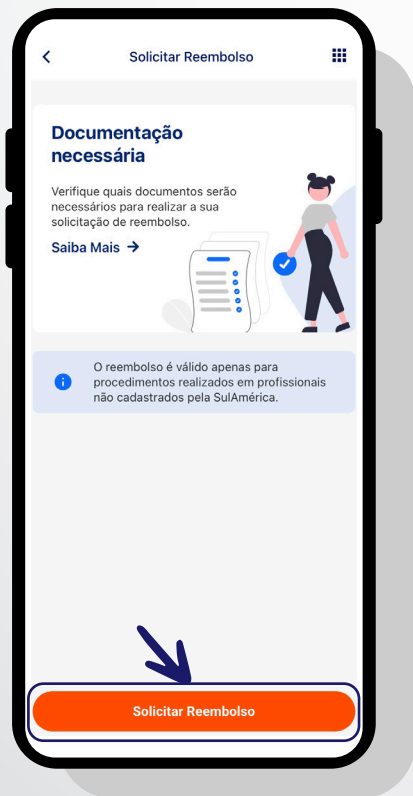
<

Solicitar Reembolso

Documentação necessária

Verifique quais documentos serão necessários para realizar a sua solicitação de reembolso.

Saiba Mais →

O reembolso é válido apenas para procedimentos realizados em profissionais não cadastrados pela SulAmérica.

Solicitar Reembolso